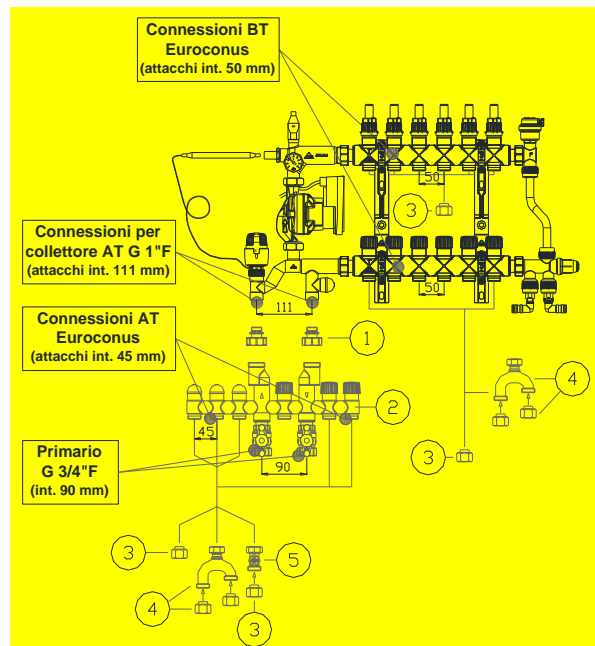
Connessioni BT Euroconus
(attacchi int. 50 mm)

Connessioni per collettore AT G 1"F
(attacchi int. 111 mm)

Connessioni AT Euroconus
(attacchi int. 45 mm)

Primario G 3/4"F
(int. 90 mm)

50
50
111
45
90
1
2
3
3
3
4
4
5
3